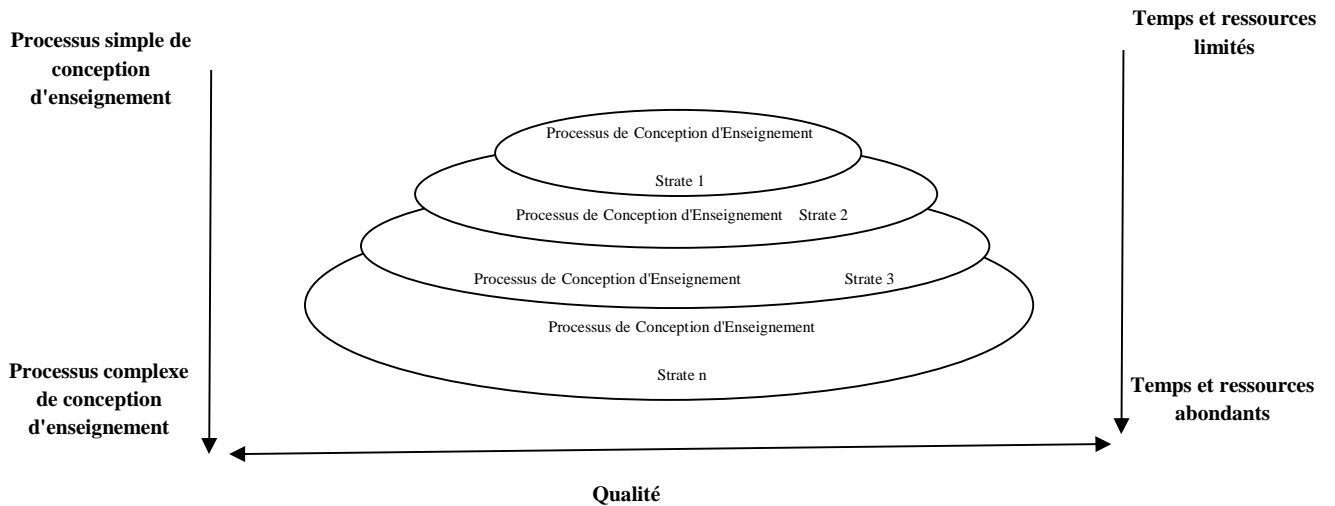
Processus simple de conception d'enseignement

Temps et ressources limités

Processus de Conception d'Enseignement

Strate 1

Processus de Conception d'Enseignement Strate 2

Processus de Conception d'Enseignement Strate 3

Processus de Conception d'Enseignement

Strate n

Processus complexe de conception d'enseignement

Temps et ressources abondants

Qualité